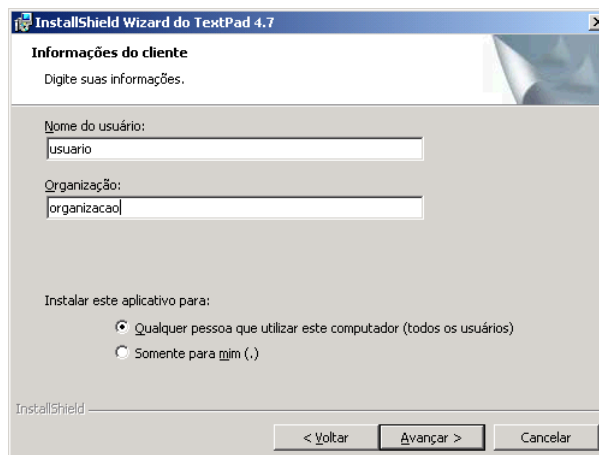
InstallShield Wizard do TextPad 4.7

Informações do cliente

Digite suas informações.

Nome do usuário:

usuario

Organização:

organizacao

Instalar este aplicativo para:

Qualquer pessoa que utilizar este computador (todos os usuários)

Somente para mim (.)

InstallShield

< Voltar

Avançar >

Cancelar